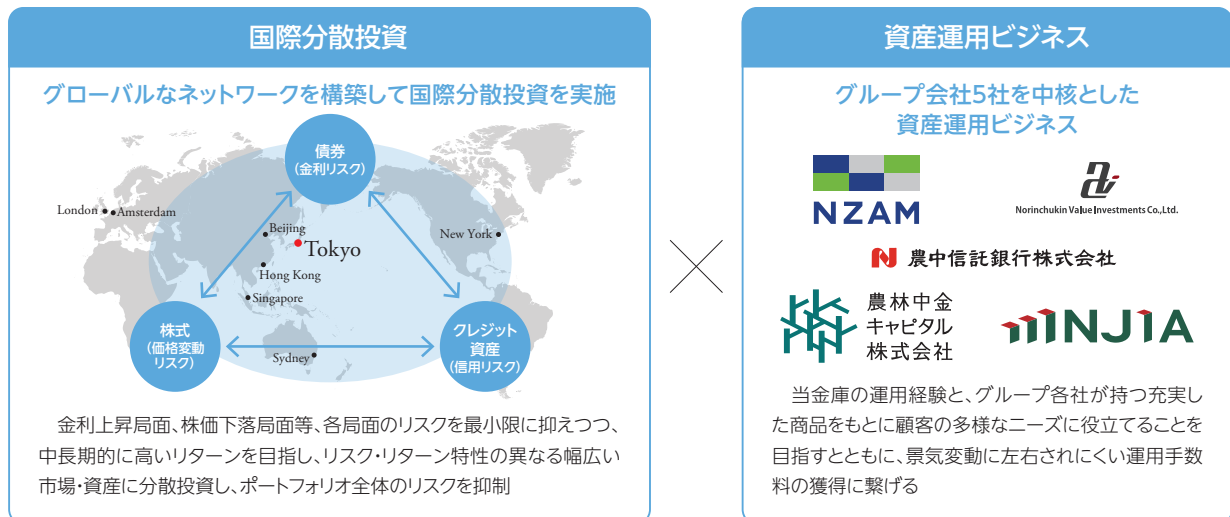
国際分散投資

グローバルなネットワークを構築して国際分散投資を実施

債券
(金利リスク)

London
Amsterdam
Beijing
Tokyo
Hong Kong
Singapore
New York
Sydney

株式
(価格変動リスク)

クレジット資産
(信用リスク)

金利上昇局面、株価下落局面等、各局面のリスクを最小限に抑えつつ、中長期的に高いリターンを目指し、リスク・リターン特性の異なる幅広い市場・資産に分散投資し、ポートフォリオ全体のリスクを抑制

資産運用ビジネス

グループ会社5社を中核とした資産運用ビジネス

NZAM

Norinchukin Value Investments Co., Ltd.

農中信託銀行株式会社

農林中金キャピタル株式会社

NJIA

当金庫の運用経験と、グループ各社が持つ充実した商品をもとに顧客の多様なニーズに役立てることを目指すとともに、景気変動に左右されにくい運用手数料の獲得に繋げる